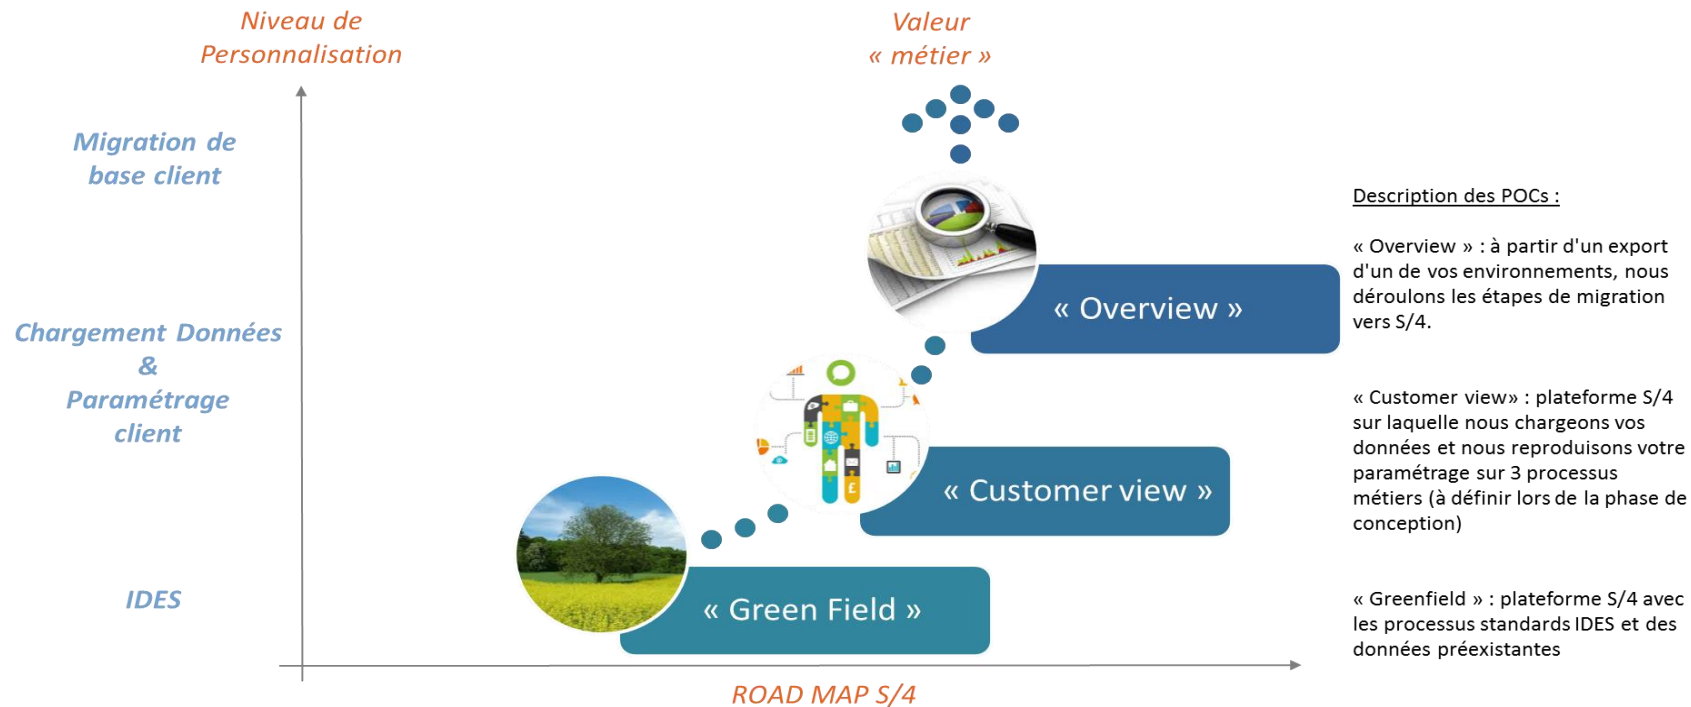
Niveau de Personnalisation

Valeur « métier »

Migration de base client

Chargement Données & Paramétrage client

IDES

« Overview »

« Customer view »

« Green Field »

ROAD MAP S/4

Description des POCs :

« Overview » : à partir d'un export d'un de vos environnements, nous déroulons les étapes de migration vers S/4.

« Customer view» : plateforme S/4 sur laquelle nous chargeons vos données et nous reproduisons votre paramétrage sur 3 processus métiers (à définir lors de la phase de conception)

« Greenfield » : plateforme S/4 avec les processus standards IDES et des données préexistantes